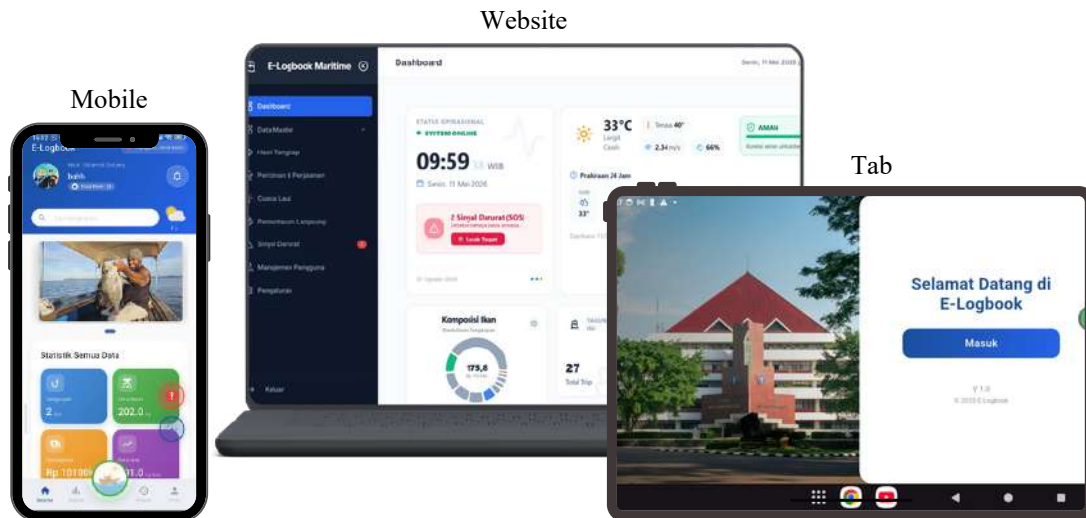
Website

Mobile

Tab

E-Logbook

bahh

Statistik Semua Data

2

202.0

Rp 101000

1.0

E-Logbook Maritime

Dashboard

Dashboard

Data Master

Hasil Tangkap

Perizinan & Perjalanan

Cuaca Laut

Pemantauan Lampung

Sinyal Darurat

Manajemen Pengguna

Pengaturan

Keluar

STATUS OPERASIONAL

SYSTEM ONLINE

09:59 WIB

Senin, 11 Mei 2026

33°C

2.34 m/s

66%

AMAN

Prakiraan 24 Jam

33°

2 Sinyal Darurat (SOS)

Lacak Segera

Komposisi Ikan

175,6

27

Total Trip

Selamat Datang di E-Logbook

Masuk

V 1.0

© 2025 E-Logbook